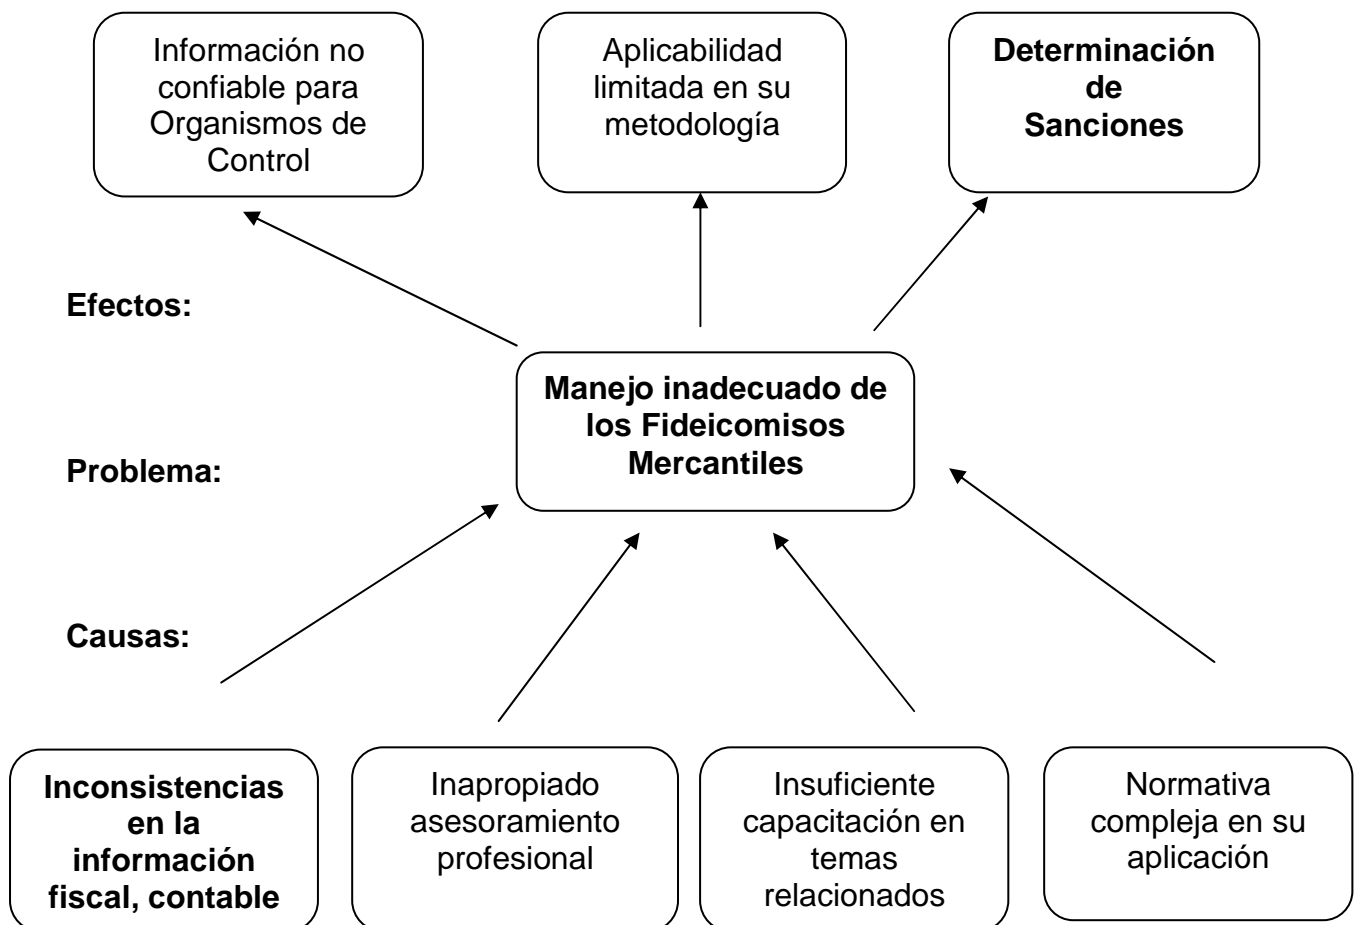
Información no confiable para Organismos de Control

Aplicabilidad limitada en su metodología

**Determinación de Sanciones**

**Efectos:**

**Manejo inadecuado de los Fideicomisos Mercantiles**

**Problema:**

**Causas:**

**Inconsistencias en la información fiscal, contable**

Inapropiado asesoramiento profesional

Insuficiente capacitación en temas relacionados

Normativa compleja en su aplicación